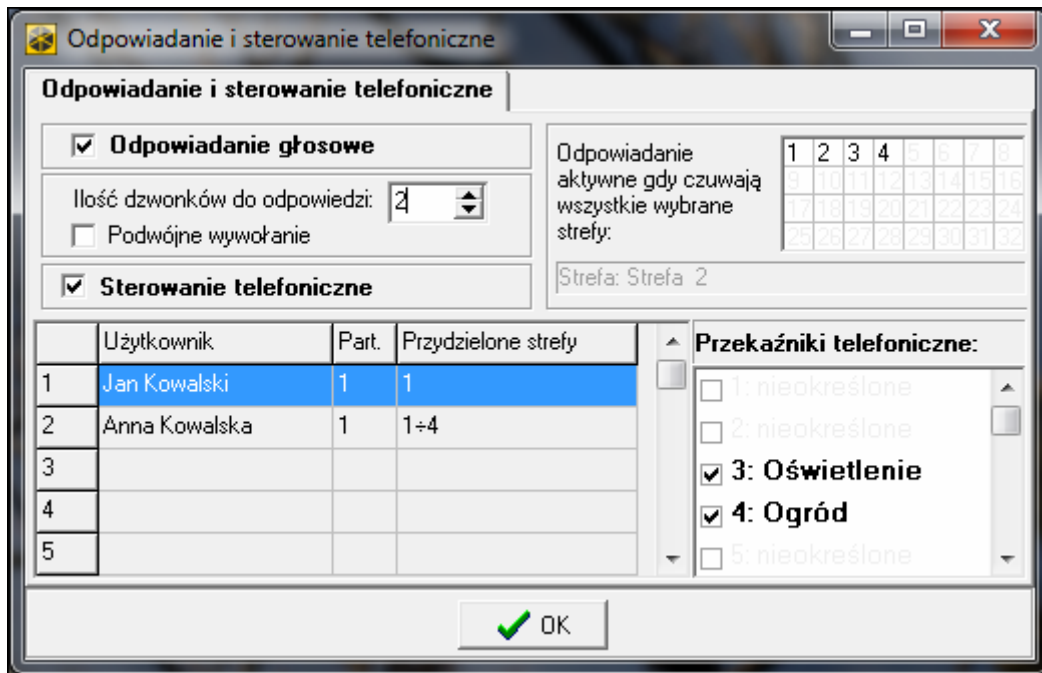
Odpowiadanie i sterowanie telefoniczne

Odpowiadanie i sterowanie telefoniczne

☑ Odpowiadanie głosowe

Ilość dzwonków do odpowiedzi: 2

☐ Podwójne wywołanie

☑ Sterowanie telefoniczne

Odpowiadanie aktywne gdy czuwają wszystkie wybrane strefy:

| 1 | 2 | 3 | 4 | 5 | 6 | 7 | 8 |
|---|---|---|---|---|---|---|---|
| 9 | 10 | 11 | 12 | 13 | 14 | 15 | 16 |
| 17 | 18 | 19 | 20 | 21 | 22 | 23 | 24 |
| 25 | 26 | 27 | 28 | 29 | 30 | 31 | 32 |

Strefa: Strefa 2

| | Użytkownik | Part. | Przydzielone strefy |
|---|---|---|---|
| 1 | Jan Kowalski | 1 | 1 |
| 2 | Anna Kowalska | 1 | 1÷4 |
| 3 | | | |
| 4 | | | |
| 5 | | | |

Przekaźniki telefoniczne:

☐ 1: nieokreślone
☐ 2: nieokreślone
☑ 3: Oświetlenie
☑ 4: Ogród
☐ 5: nieokreślone

OK